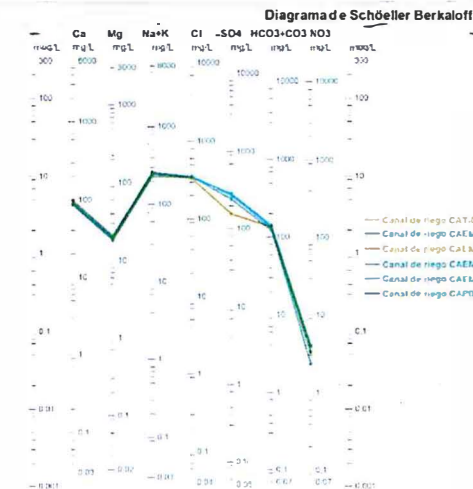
Diagrama de Schöeller Berkaloff

Ca Mg Na+K Cl SO4 HCO3+CO3 NO3

meq/L mg/L mg/L mg/L mg/L mg/L mg/L mg/L meq/L

300 5000 3000 8000 10000 10000 10000 10000 300

100 1000 100

1000 1000

1000 1000 1000

10 100 1000 100 100 10

100 100 100 100 100

1 10 10 1

10 10 10

0.1 1 1 0.1

1 1 1

0.01 0.1 0.1 0.01

0.1 0.1

0.01 0.01

0.001 0.03 0.02 0.03 0.03 0.01 0.01 0.001

Canal de riego CAT.
Canal de riego CAE
Canal de riego CAL
Canal de riego CAE
Canal de riego CAE
Canal de riego CAP